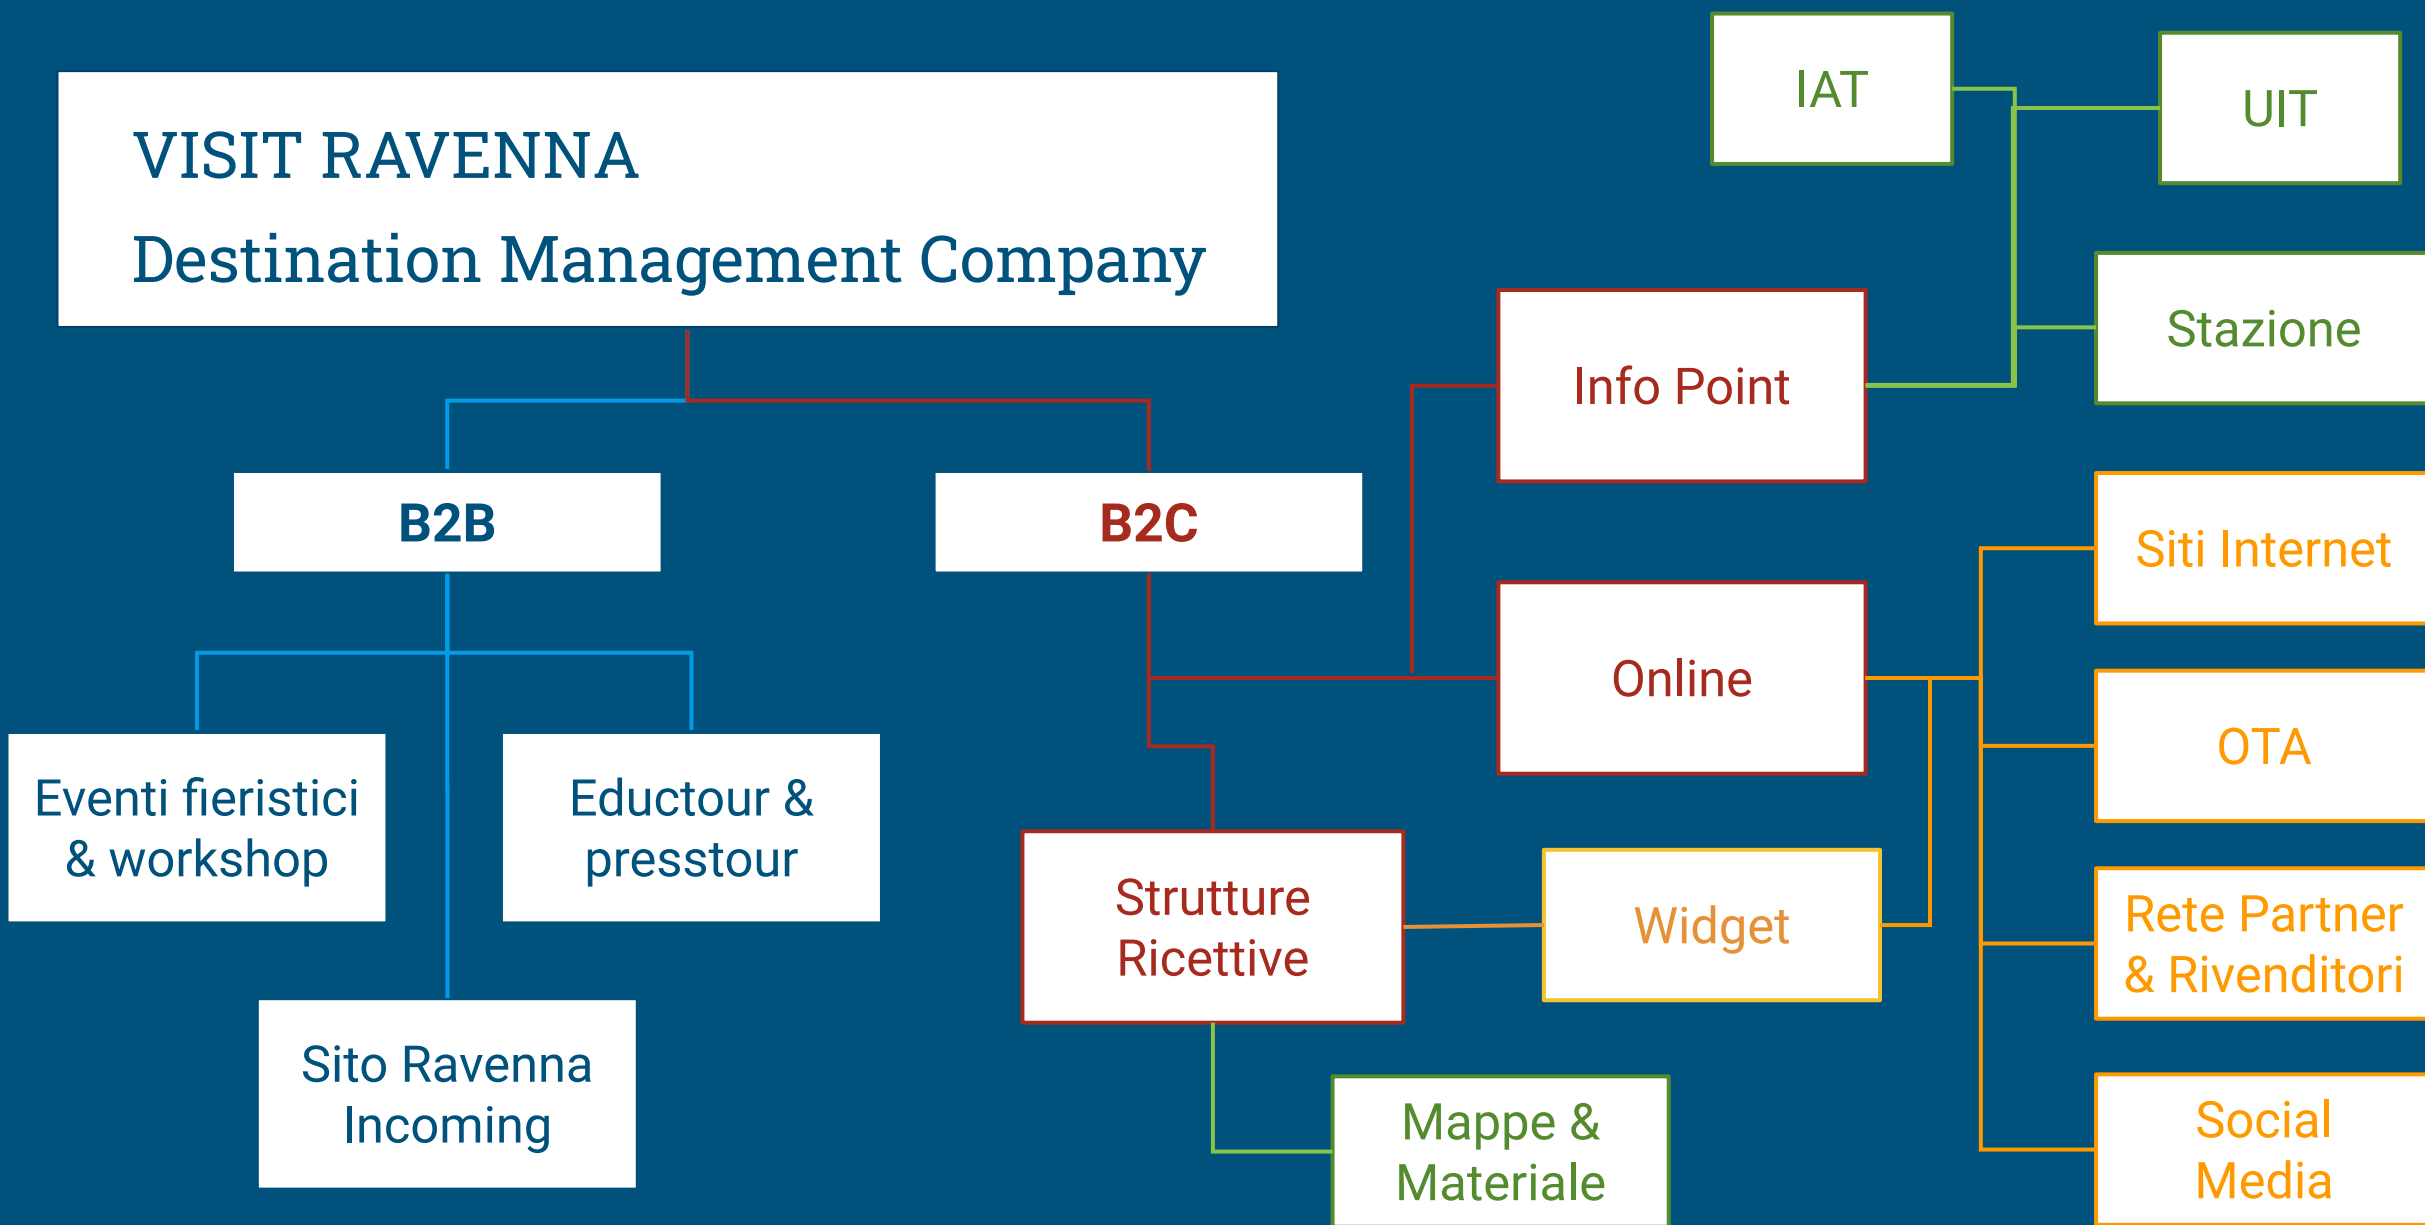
VISIT RAVENNA
Destination Management Company

B2B

B2C

Eventi fieristici & workshop

Eductour & presstour

Sito Ravenna Incoming

IAT

UIT

Stazione

Info Point

Online

Strutture Ricettive

Widget

Mappe & Materiale

Siti Internet

OTA

Rete Partner & Rivenditori

Social Media